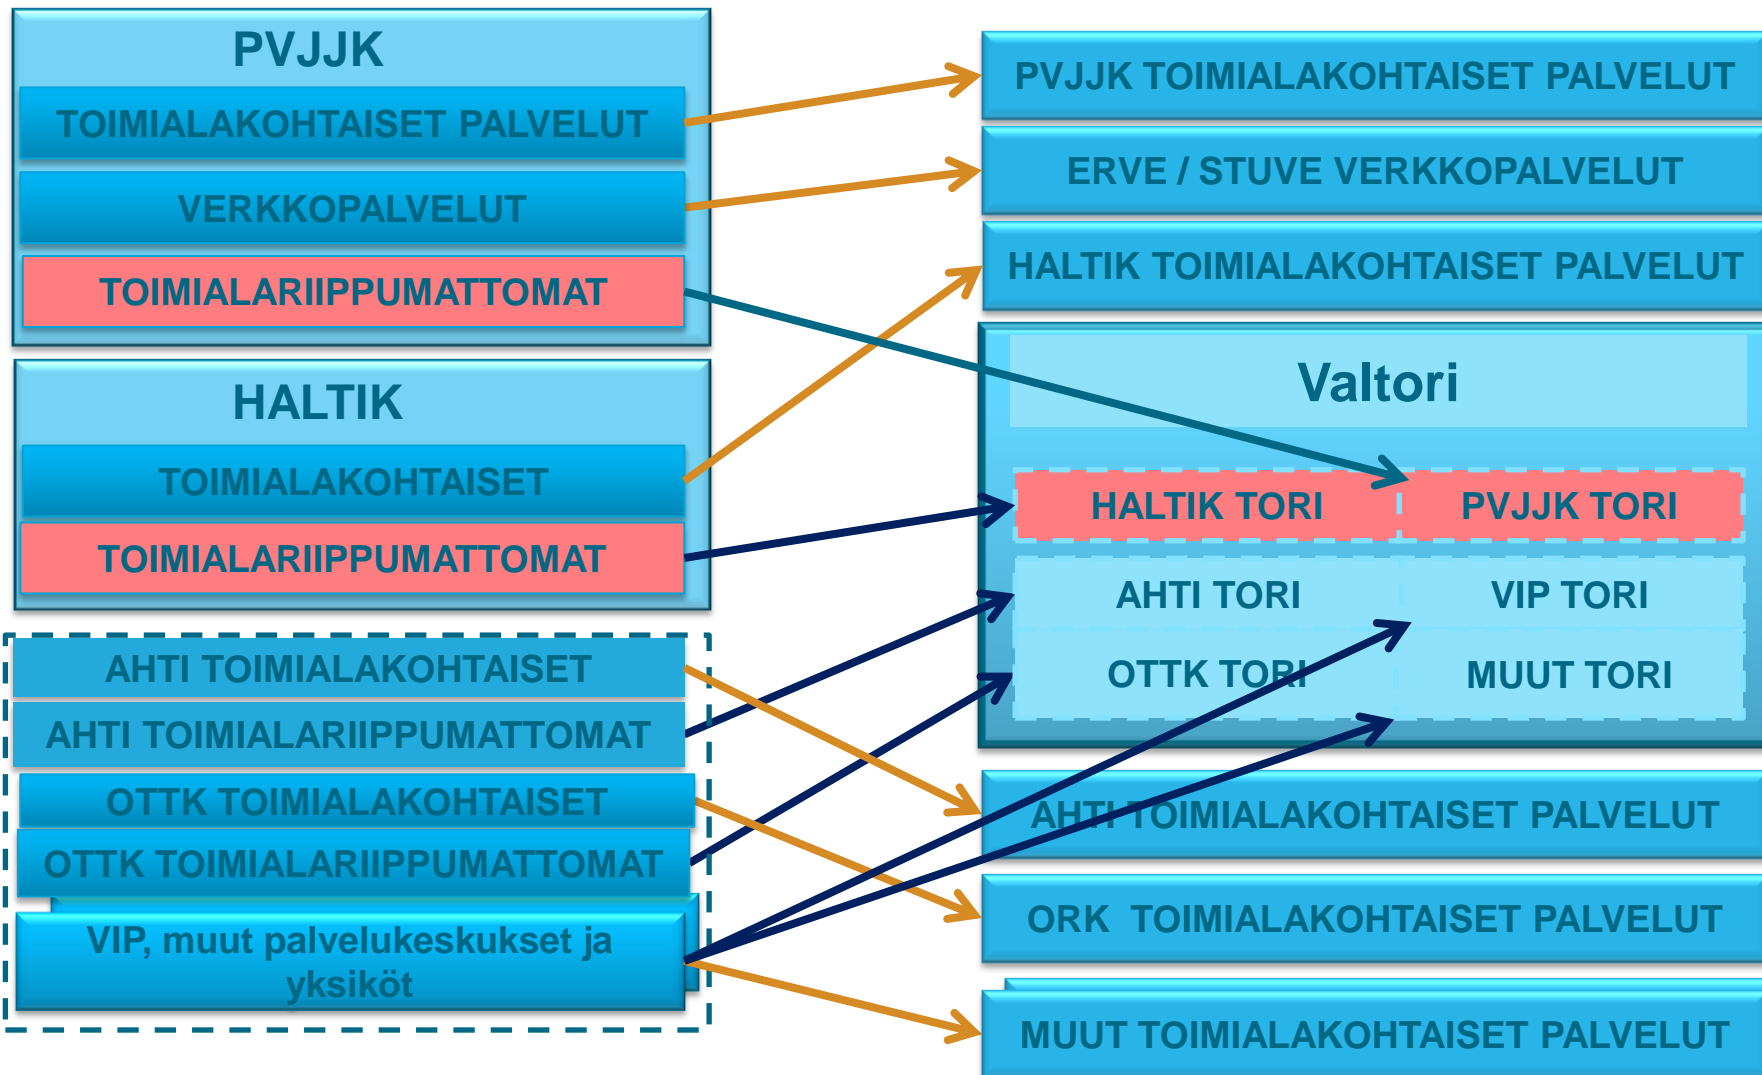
PVJJK

TOIMIALAKOHTAISET PALVELUT

VERKKOPALVELUT

TOIMIALARIIPPUMATTOMAT

HALTIK

TOIMIALAKOHTAISET

TOIMIALARIIPPUMATTOMAT

AHTI TOIMIALAKOHTAISET

AHTI TOIMIALARIIPPUMATTOMAT

OTTK TOIMIALAKOHTAISET

OTTK TOIMIALARIIPPUMATTOMAT

VIP, muut palvelukeskukset ja yksiköt

PVJJK TOIMIALAKOHTAISET PALVELUT

ERVE / STUVE VERKKOPALVELUT

HALTIK TOIMIALAKOHTAISET PALVELUT

Valtori

HALTIK TORI

PVJJK TORI

AHTI TORI

VIP TORI

OTTK TORI

MUUT TORI

AHTI TOIMIALAKOHTAISET PALVELUT

ORK TOIMIALAKOHTAISET PALVELUT

MUUT TOIMIALAKOHTAISET PALVELUT